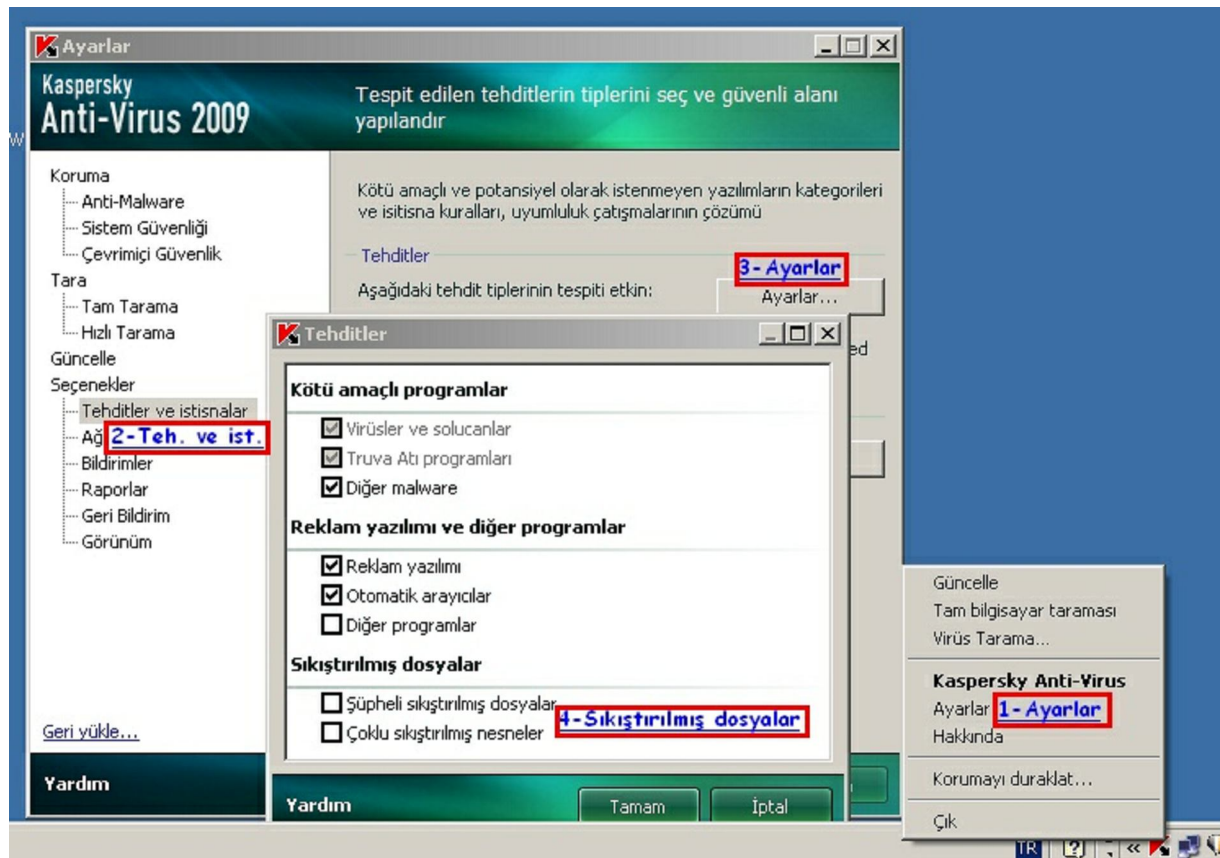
Ayarlar

Kaspersky Anti-Virus 2009

Tespit edilen tehditlerin tiplerini seç ve güvenli alanı yapılandır

Koruma
Anti-Malware
Sistem Güvenliği
Çevrimiçi Güvenlik
Tara
Tam Tarama
Hızlı Tarama
Güncelle
Seçenekler
Tehditler ve istisnalar
Ağ
2-Teh. ve ist.
Bildirimler
Raporlar
Geri Bildirim
Görünüm

Geri yükle...

Yardım

Kötü amaçlı ve potansiyel olarak istenmeyen yazılımların kategorileri ve isitisna kuralları, uyumluluk çatışmalarının çözümü

Tehditler
3- Ayarlar
Aşağıdaki tehdit tiplerinin tespiti etkin:
Ayarlar...

ed

Tehditler

Kötü amaçlı programlar
Virüsler ve solucanlar
Truva Atı programları
Diğer malware

Reklam yazılımı ve diğer programlar
Reklam yazılımı
Otomatik arayıcılar
Diğer programlar

Sıkıştırılmış dosyalar
Şüpheli sıkıştırılmış dosyalar
Çoklu sıkıştırılmış nesneler
4-Sıkıştırılmış dosyalar

Yardım
Tamam
İptal

Güncelle
Tam bilgisayar taraması
Virüs Tarama...
Kaspersky Anti-Virus
Ayarlar
1- Ayarlar
Hakkında
Korumayı duraklat...
Çık

TR